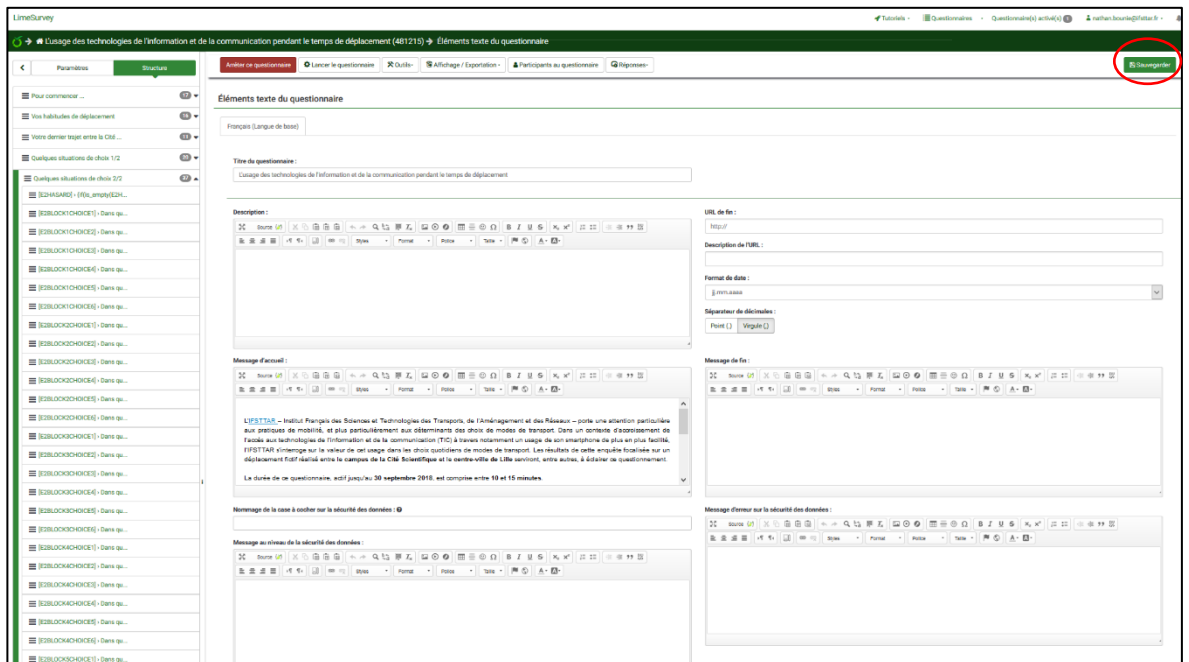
LimeSurvey

Tutoriels · Questionnaires · Questionnaire(s) activé(s) 3 · nathan.bourie@ifsttar.fr ·

L'usage des technologies de l'information et de la communication pendant le temps de déplacement (481215) → Éléments texte du questionnaire

Paramètres | Structure

Arrêter ce questionnaire | Lancer le questionnaire | Outils | Affichage / Exportation | Participants au questionnaire | Réponses | Sauvegarder

Pour commencer ...
Vos habitudes de déplacement
Votre dernier trajet entre la Cité...
Quelques situations de choix 1/2
Quelques situations de choix 2/2
[E2HASARD] - {if(is_empty(E2H...
[E2BLOCK1CHOICE1] - Dans qu...
[E2BLOCK1CHOICE2] - Dans qu...
[E2BLOCK1CHOICE3] - Dans qu...
[E2BLOCK1CHOICE4] - Dans qu...
[E2BLOCK1CHOICE5] - Dans qu...
[E2BLOCK1CHOICE6] - Dans qu...
[E2BLOCK2CHOICE1] - Dans qu...
[E2BLOCK2CHOICE2] - Dans qu...
[E2BLOCK2CHOICE3] - Dans qu...
[E2BLOCK2CHOICE4] - Dans qu...
[E2BLOCK2CHOICE5] - Dans qu...
[E2BLOCK2CHOICE6] - Dans qu...
[E2BLOCK3CHOICE1] - Dans qu...
[E2BLOCK3CHOICE2] - Dans qu...
[E2BLOCK3CHOICE3] - Dans qu...
[E2BLOCK3CHOICE4] - Dans qu...
[E2BLOCK3CHOICE5] - Dans qu...
[E2BLOCK3CHOICE6] - Dans qu...
[E2BLOCK4CHOICE1] - Dans qu...
[E2BLOCK4CHOICE2] - Dans qu...
[E2BLOCK4CHOICE3] - Dans qu...
[E2BLOCK4CHOICE4] - Dans qu...
[E2BLOCK4CHOICE5] - Dans qu...
[E2BLOCK4CHOICE6] - Dans qu...
[E2BLOCK5CHOICE1] - Dans qu...

Éléments texte du questionnaire

Français (Langue de base)

Titre du questionnaire :
L'usage des technologies de l'information et de la communication pendant le temps de déplacement

Description :

URL de fin :
http://

Description de l'URL :

Format de date :
jj.mm.aaaa

Séparateur de décimales :
Point (.) | Virgule (,)

Message d'accueil :

L'IFSTTAR – Institut Français des Sciences et Technologies des Transports, de l'Aménagement et des Réseaux – porte une attention particulière aux pratiques de mobilité, et plus particulièrement aux déterminants des choix de modes de transport. Dans un contexte d'accroissement de l'accès aux technologies de l'information et de la communication (TIC) à travers notamment un usage de son smartphone de plus en plus facilité, l'IFSTTAR s'interroge sur la valeur de cet usage dans les choix quotidiens de modes de transport. Les résultats de cette enquête focalisée sur un déplacement fictif réalisé entre le campus de la Cité Scientifique et le centre-ville de Lille serviront, entre autres, à éclairer ce questionnement.

La durée de ce questionnaire, actif jusqu'au 30 septembre 2018, est comprise entre 10 et 15 minutes.

Message de fin :

Nommage de la case à cocher sur la sécurité des données :

Message d'erreur sur la sécurité des données :

Message au niveau de la sécurité des données :

Source | Styles | Format | Police | Taille